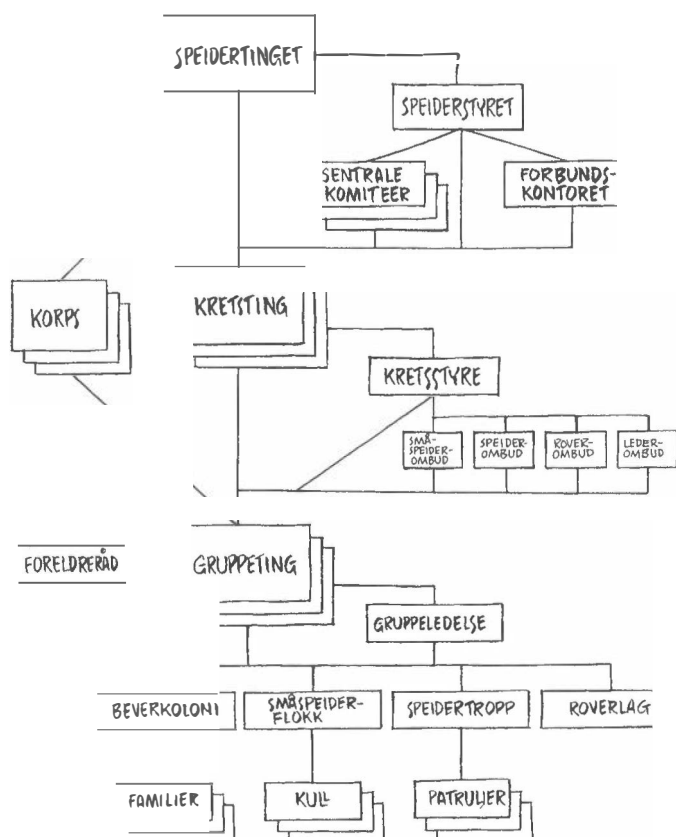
SPEIDERTINGET

SPEIDERSTYRET

SENTRALE KOMITEER

FORBUNDSKONTORET

KORPS

KRETSTING

KRETSSTYRE

SMÅSPEIDEROMBUD

SPEIDEROMBUD

ROVEROMBUD

LEDEROMBUD

FORELDRERÅD

GRUPPETING

GRUPPELEDELSE

BEVERKOLONI

SMÅSPEIDERFLOKK

SPEIDERTROPP

ROVERLAG

FAMILIER

KULL

PATRULJER